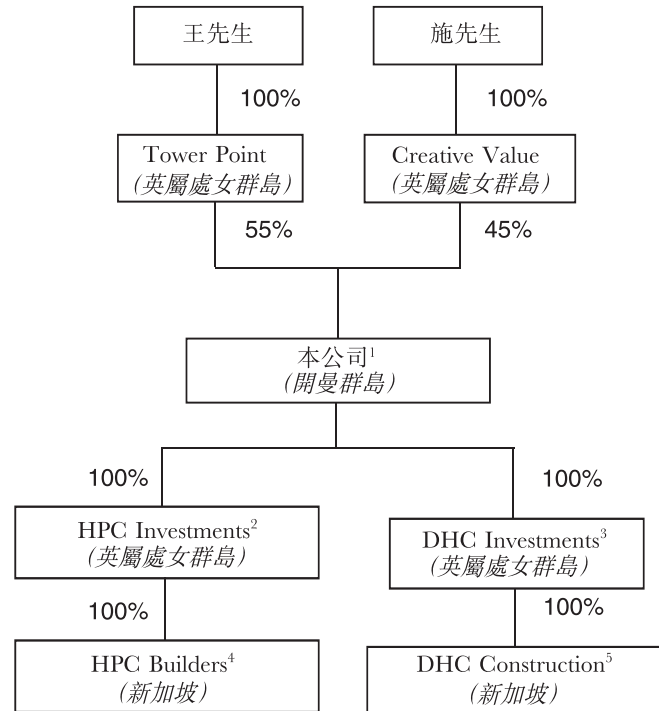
王先生

施先生

100%

100%

Tower Point
(英屬處女群島)

Creative Value
(英屬處女群島)

55%

45%

本公司$^1$
(開曼群島)

100%

100%

HPC Investments$^2$
(英屬處女群島)

DHC Investments$^3$
(英屬處女群島)

100%

100%

HPC Builders$^4$
(新加坡)

DHC Construction$^5$
(新加坡)